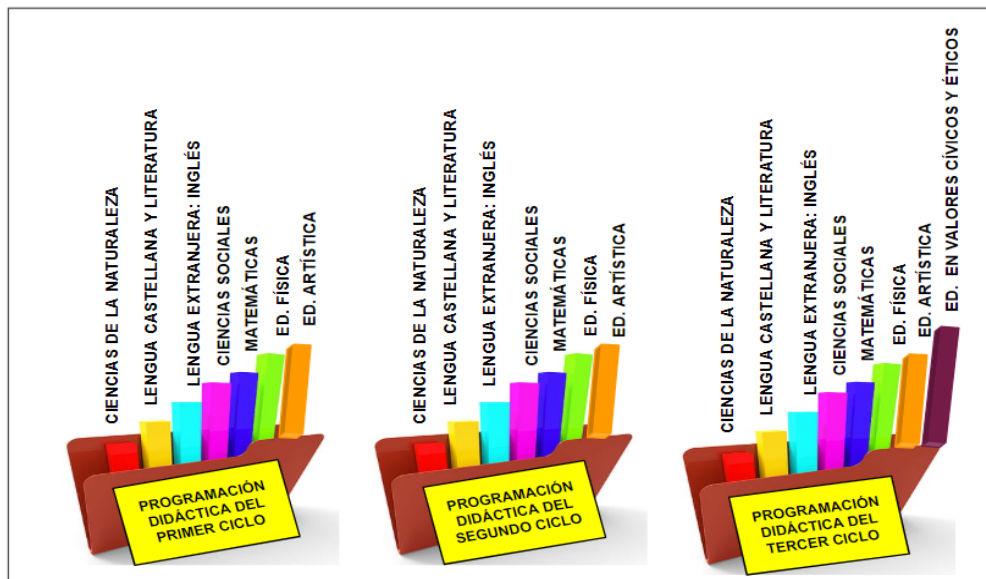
CIENCIAS DE LA NATURALEZA
LENGUA CASTELLANA Y LITERATURA
LENGUA EXTRANJERA: INGLÉS
CIENCIAS SOCIALES
MATEMÁTICAS
ED. FÍSICA
ED. ARTÍSTICA

PROGRAMACIÓN DIDÁCTICA DEL PRIMER CICLO

CIENCIAS DE LA NATURALEZA
LENGUA CASTELLANA Y LITERATURA
LENGUA EXTRANJERA: INGLÉS
CIENCIAS SOCIALES
MATEMÁTICAS
ED. FÍSICA
ED. ARTÍSTICA

PROGRAMACIÓN DIDÁCTICA DEL SEGUNDO CICLO

CIENCIAS DE LA NATURALEZA
LENGUA CASTELLANA Y LITERATURA
LENGUA EXTRANJERA: INGLÉS
CIENCIAS SOCIALES
MATEMÁTICAS
ED. FÍSICA
ED. ARTÍSTICA
ED. EN VALORES CÍVICOS Y ÉTICOS

PROGRAMACIÓN DIDÁCTICA DEL TERCER CICLO